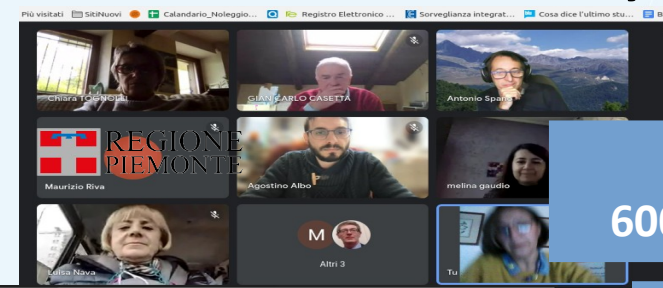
Più visitati SitiNuovi Calandario_Noleggio... Registro Elettronico ... Sorveglianza integrat... Cosa dice l'ultimo stu...

Chiara TOGNOLI

GIANCARLO CASETTA

Antonio Spano

REGIONE PIEMONTE

Maurizio Riva

Agostino Albo

melina gaudio

60

Luisa Nava

M

Altri 3

Tu